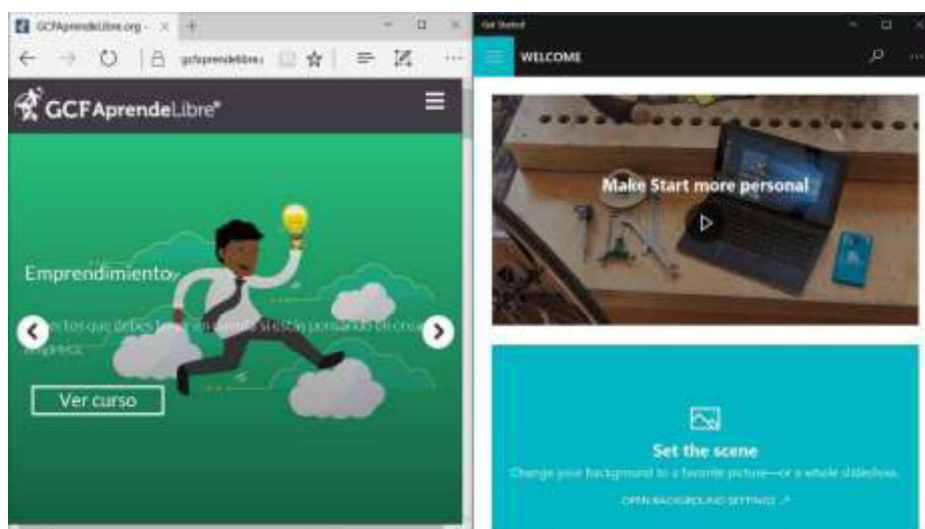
GCFAprendeLibre.org -
gcfaprendelibre.i
GCFAprendeLibre
Emprendimiento
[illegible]ectos que debes t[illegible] si estás pensando en crea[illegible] empresa.
Ver curso
Get Started
WELCOME
Make Start more personal
Set the scene
Change your background to a favorite picture—or a whole slideshow.
OPEN BACKGROUND SETTINGS ↗